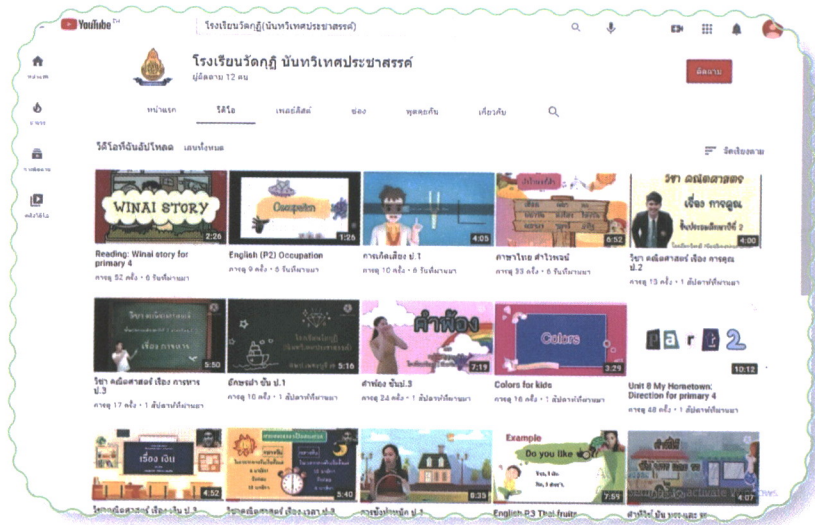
YouTube TH

โรงเรียนวัดกฎี(นันทวิเทศประชาสรรค์)

โรงเรียนวัดกฎี นันทวิเทศประชาสรรค์
ผู้ติดตาม 12 คน

ติดตาม

หน้าแรก วิดีโอ เพลย์ลิสต์ ช่อง พูดคุยกัน เกี่ยวกับ

วิดีโอที่อัปโหลด เล่นทั้งหมด

จัดเรียงตาม

WINAI STORY
2:26
Reading: Winai story for primary 4
การดู 52 ครั้ง • 6 วันที่ผ่านมา

Occupation
1:25
English (P2) Occupation
การดู 9 ครั้ง • 6 วันที่ผ่านมา

4:05
การเกิดเสียง ป.1
การดู 10 ครั้ง • 6 วันที่ผ่านมา

6:52
ภาษาไทย สำไวพจน์
การดู 33 ครั้ง • 6 วันที่ผ่านมา

วิชา คณิตศาสตร์ เรื่อง การคูณ
4:00
วิชา คณิตศาสตร์ เรื่อง การคูณ ป.2
การดู 13 ครั้ง • 1 สัปดาห์ที่ผ่านมา

เรื่อง การหาร
5:50
วิชา คณิตศาสตร์ เรื่อง การหาร ป.3
การดู 17 ครั้ง • 1 สัปดาห์ที่ผ่านมา

5:16
อักษรต่ำ ชั้น ป.1
การดู 10 ครั้ง • 1 สัปดาห์ที่ผ่านมา

คำพ้อง
7:19
คำพ้อง ชั้นป.3
การดู 24 ครั้ง • 1 สัปดาห์ที่ผ่านมา

Colors
3:29
Colors for kids
การดู 16 ครั้ง • 1 สัปดาห์ที่ผ่านมา

Part 2
10:12
Unit 8 My Hometown: Direction for primary 4
การดู 48 ครั้ง • 1 สัปดาห์ที่ผ่านมา

เรื่อง เงิน
4:52
วิชาคณิตศาสตร์ เรื่องเงิน ป.1

5:40
วิชาคณิตศาสตร์ เรื่องเวลา ป.3

8:23
การเขียนคำ ป.1

Example
Do you like
7:55
English P3 Thai fruits

4:07
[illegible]

Activate Windows